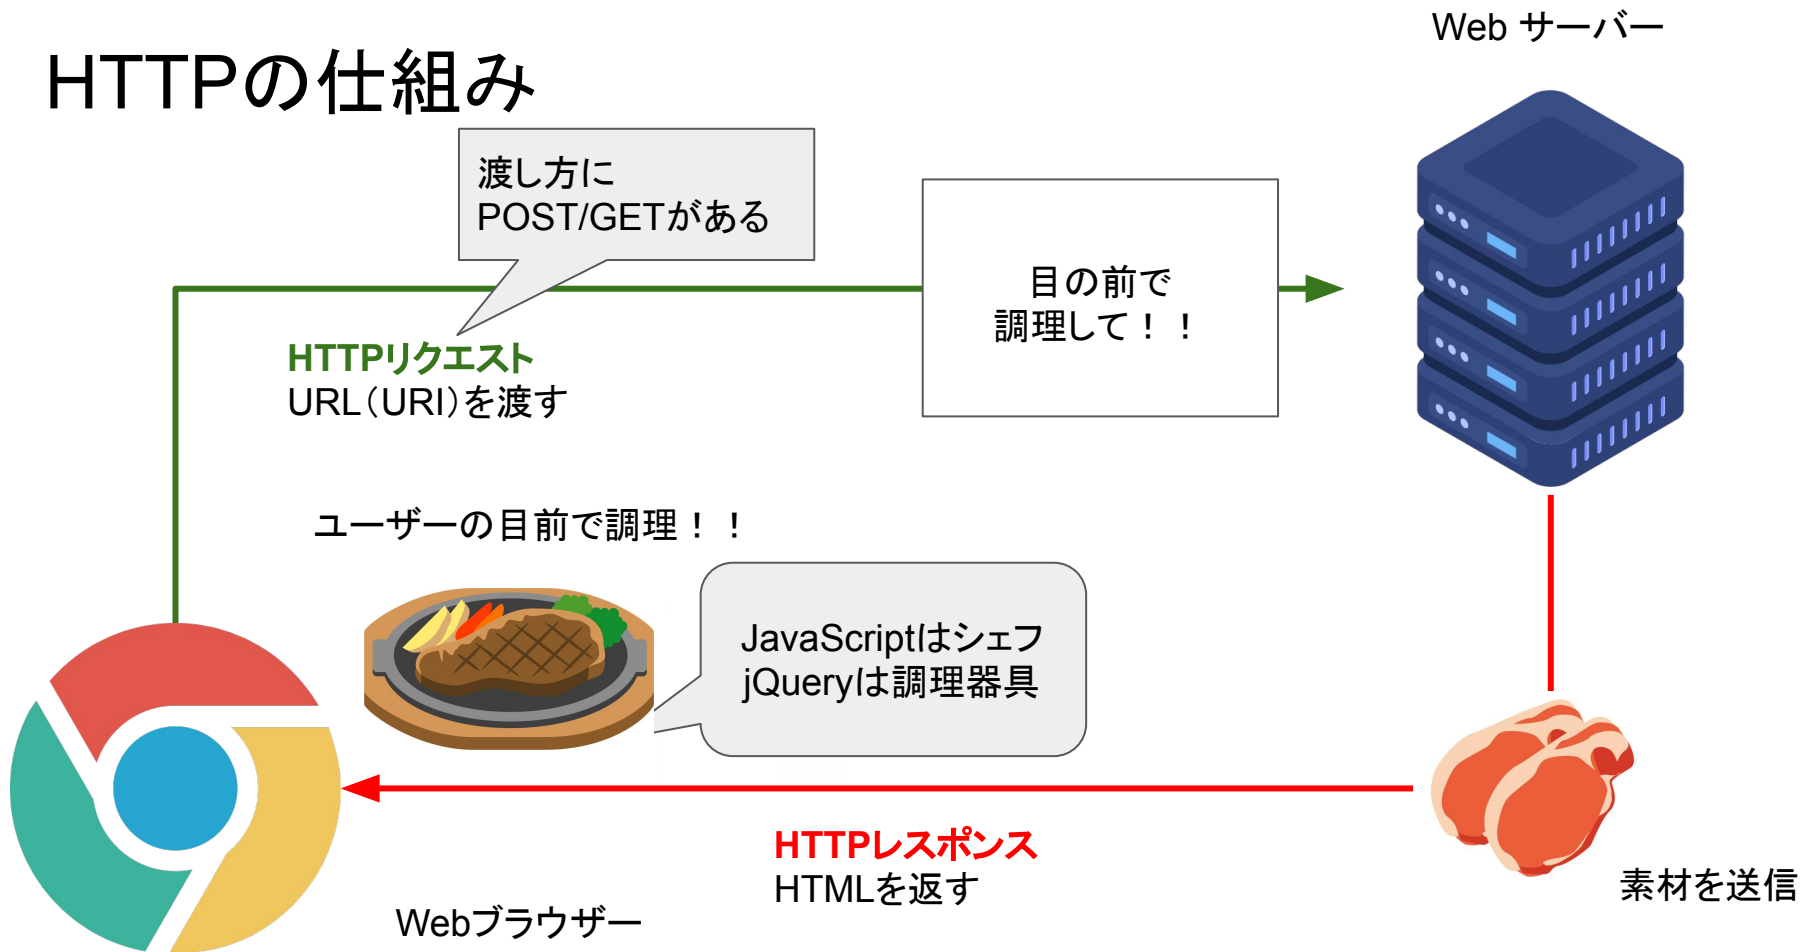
HTTPの仕組み

Web サーバー

渡し方に
POST/GETがある

目の前で
調理して！！

HTTPリクエスト
URL（URI）を渡す

ユーザーの目前で調理！！

JavaScriptはシェフ
jQueryは調理器具

HTTPレスポンス
HTMLを返す

素材を送信

Webブラウザー